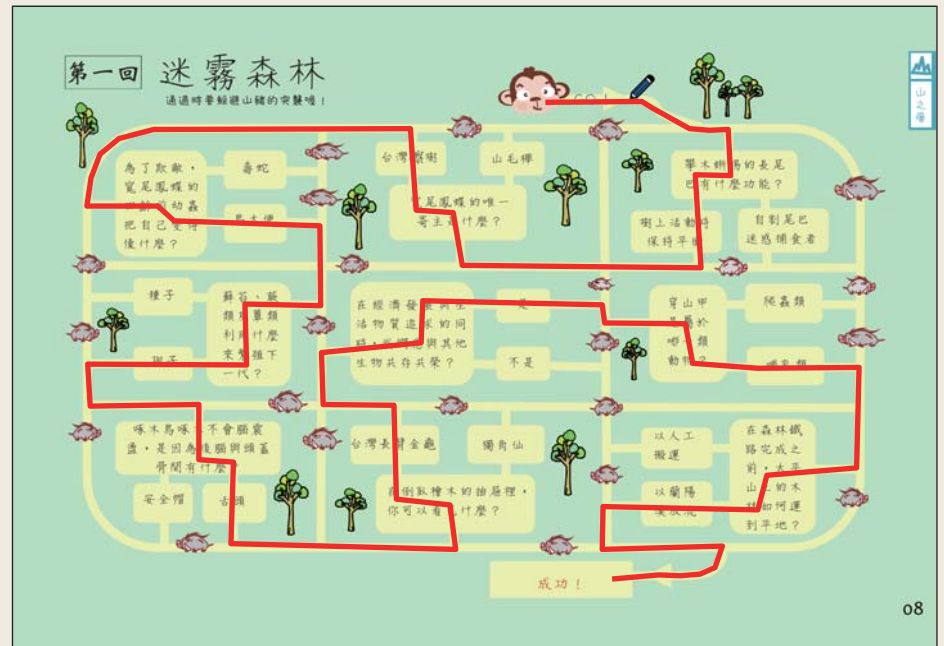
第一回 迷霧森林

通過時要躲避山豬的突襲喔！

山之屋

GO！

為了欺敵，寬尾鳳蝶的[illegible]幼蟲把自己變得像什麼？

毒蛇

鳥大便

台灣獼猴

山毛櫸

寬尾鳳蝶的唯一寄主是什麼？

攀木蜥蜴的長尾巴有什麼功能？

樹上活動時保持平衡

自割尾巴迷惑捕食者

種子

蘚苔、蕨類植物靠什麼來繁殖下一代？

孢子

在經濟發展與生活物質追求的同時，我們如何與其他生物共存共榮？

是

不是

穿山甲是屬於哪一類動物？

爬蟲類

哺乳類

啄木鳥啄木不會腦震盪，是因為腦與頭蓋骨間有什麼？

安全帽

舌頭

台灣長臂金龜

獨角仙

由剖紅檜木的油層裡，你可以看到什麼？

以人工搬運

以蘭陽溪放流

在森林鐵路完成之前，太平山的木材如何運到平地？

成功！

08